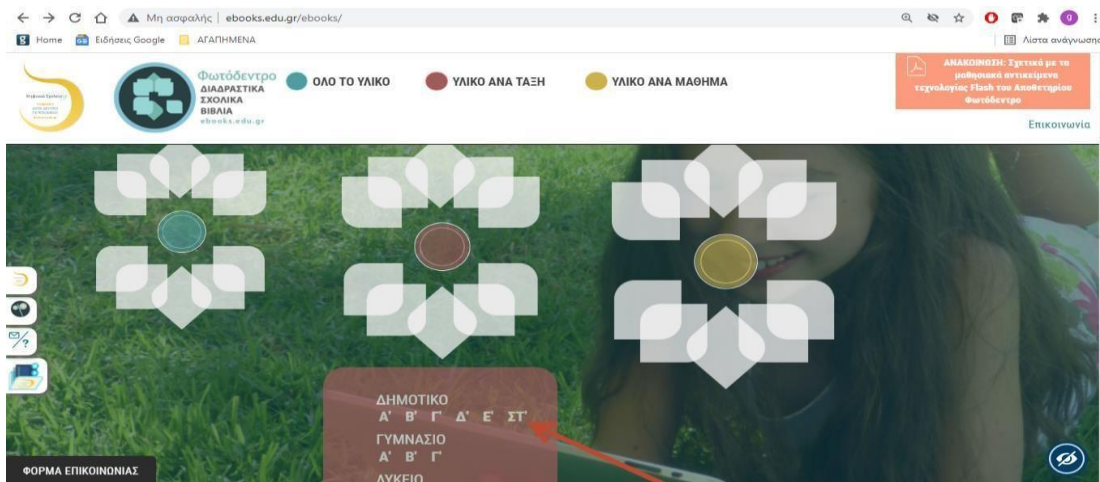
Μη ασφαλής | ebooks.edu.gr/ebooks/

Home Ειδήσεις Google ΑΓΑΠΗΜΕΝΑ

Λίστα ανάγνωσης

Φωτόδεντρο ΔΙΑΔΡΑΣΤΙΚΑ ΣΧΟΛΙΚΑ ΒΙΒΛΙΑ ebooks.edu.gr

ΟΛΟ ΤΟ ΥΛΙΚΟ

ΥΛΙΚΟ ΑΝΑ ΤΑΞΗ

ΥΛΙΚΟ ΑΝΑ ΜΑΘΗΜΑ

ΑΝΑΚΟΙΝΩΣΗ: Σχετικά με τα μαθησιακά αντικείμενα τεχνολογίας Flash του Αποθετηρίου Φωτόδεντρο

Επικοινωνία

ΔΗΜΟΤΙΚΟ
Α' Β' Γ' Δ' Ε' ΣΤ'

ΓΥΜΝΑΣΙΟ
Α' Β' Γ'

ΛΥΚΕΙΟ

ΦΟΡΜΑ ΕΠΙΚΟΙΝΩΝΙΑΣ